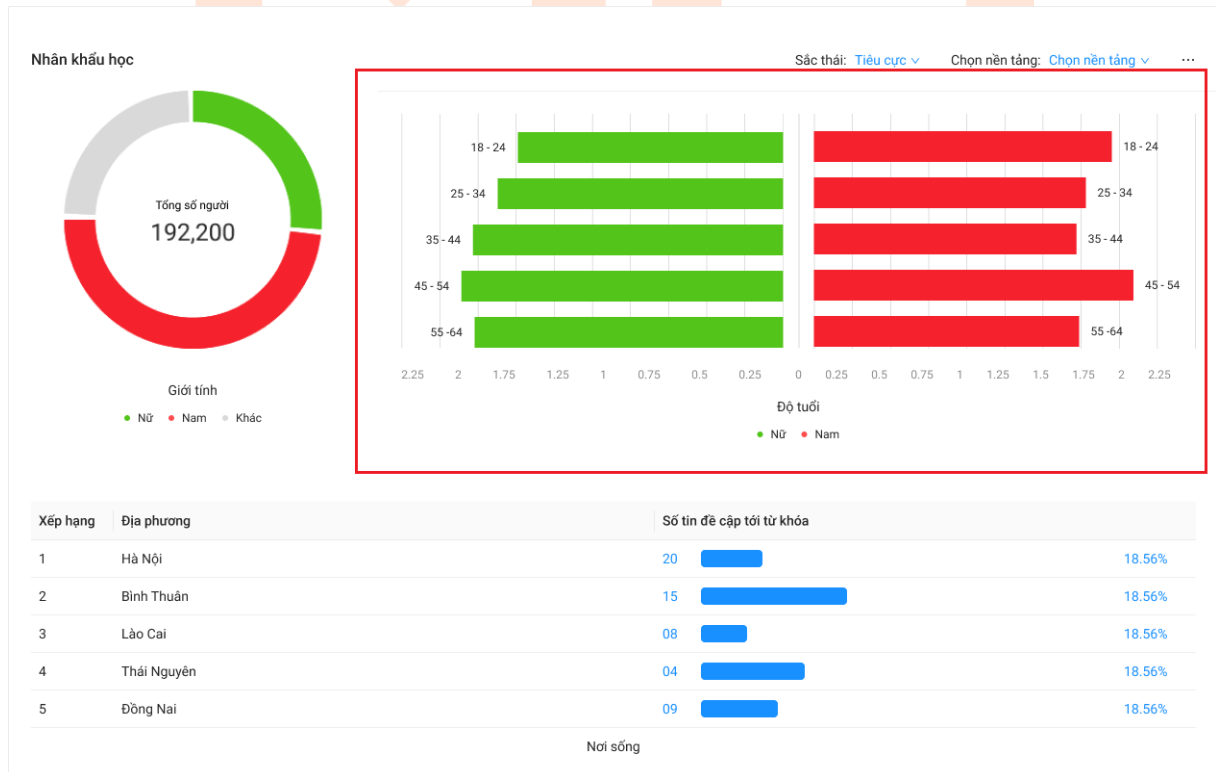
Nhân khẩu học

Sắc thái: Tiêu cực ∨ Chọn nền tảng: Chọn nền tảng ∨ ···

Tổng số người
192,200

Giới tính
● Nữ ● Nam ● Khác

18 - 24
25 - 34
35 - 44
45 - 54
55 -64

18 - 24
25 - 34
35 - 44
45 - 54
55 -64

2.25 2 1.75 1.25 1 0.75 0.5 0.25 0 0.25 0.5 0.75 1 1.25 1.5 1.75 2 2.25

Độ tuổi
● Nữ ● Nam

| Xếp hạng | Địa phương | Số tin đề cập tới từ khóa | |
|---|---|---|---|
| 1 | Hà Nội | 20 | 18.56% |
| 2 | Bình Thuân | 15 | 18.56% |
| 3 | Lào Cai | 08 | 18.56% |
| 4 | Thái Nguyên | 04 | 18.56% |
| 5 | Đồng Nai | 09 | 18.56% |

Nơi sống